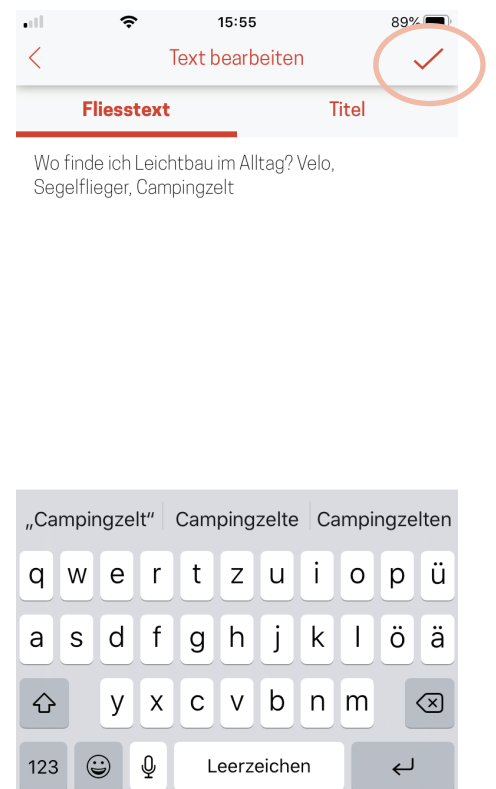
15:55
89%
<
Text bearbeiten
✓
Fliesstext
Titel

Wo finde ich Leichtbau im Alltag? Velo, Segelflieger, Campingzelt

„Campingzelt“ Campingzelte Campingzelten
q w e r t z u i o p ü
a s d f g h j k l ö ä
y x c v b n m
123
Leerzeichen